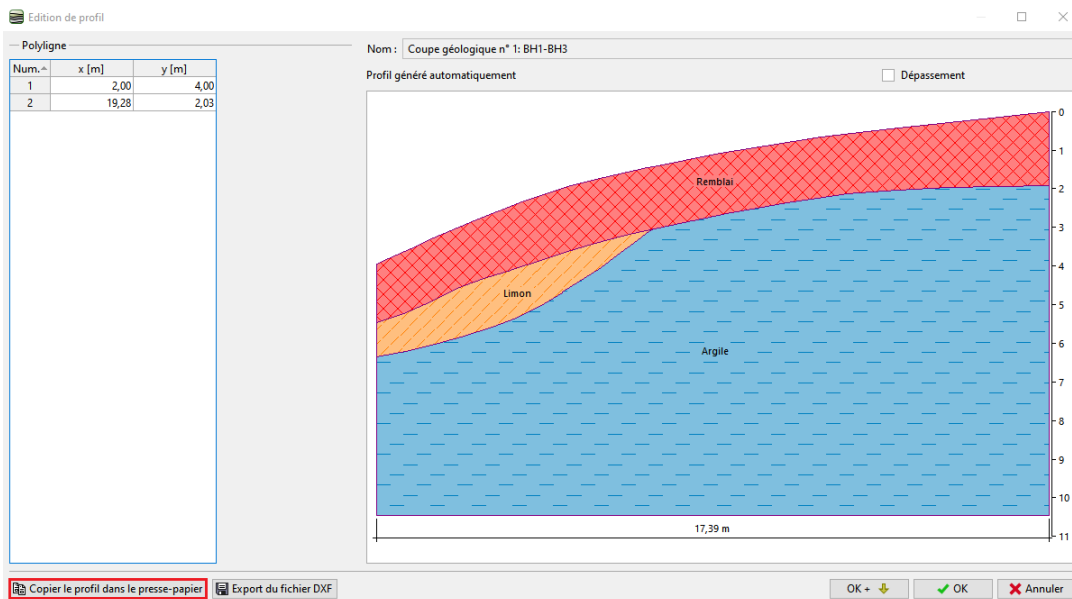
Edition de profil

Polyligne

| Num. | x [m] | y [m] |
|---|---|---|
| 1 | 2,00 | 4,00 |
| 2 | 19,28 | 2,03 |

Nom : Coupe géologique n° 1: BH1-BH3

Profil généré automatiquement

Dépassement

Remblai

Limon

Argile

17,39 m

0
1
2
3
4
5
6
7
8
9
10
11

Copier le profil dans le presse-papier

Export du fichier DXF

OK +

OK

Annuler